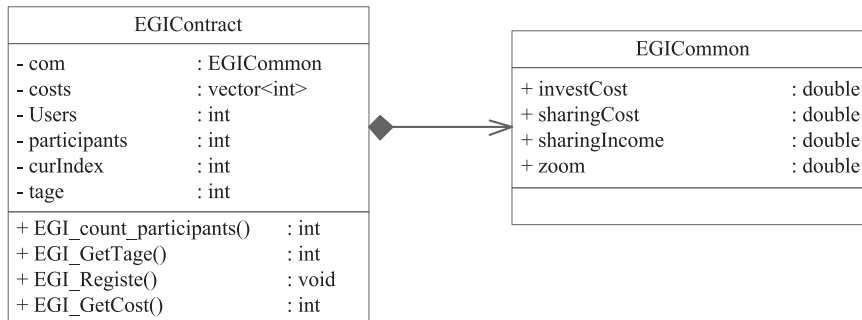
EGIContract

- com : EGICommon
- costs : vector<int>
- Users : int
- participants : int
- curIndex : int
- tage : int

+ EGI_count_participants() : int
+ EGI_GetTage() : int
+ EGI_Registe() : void
+ EGI_GetCost() : int

EGICommon

+ investCost : double
+ sharingCost : double
+ sharingIncome : double
+ zoom : double